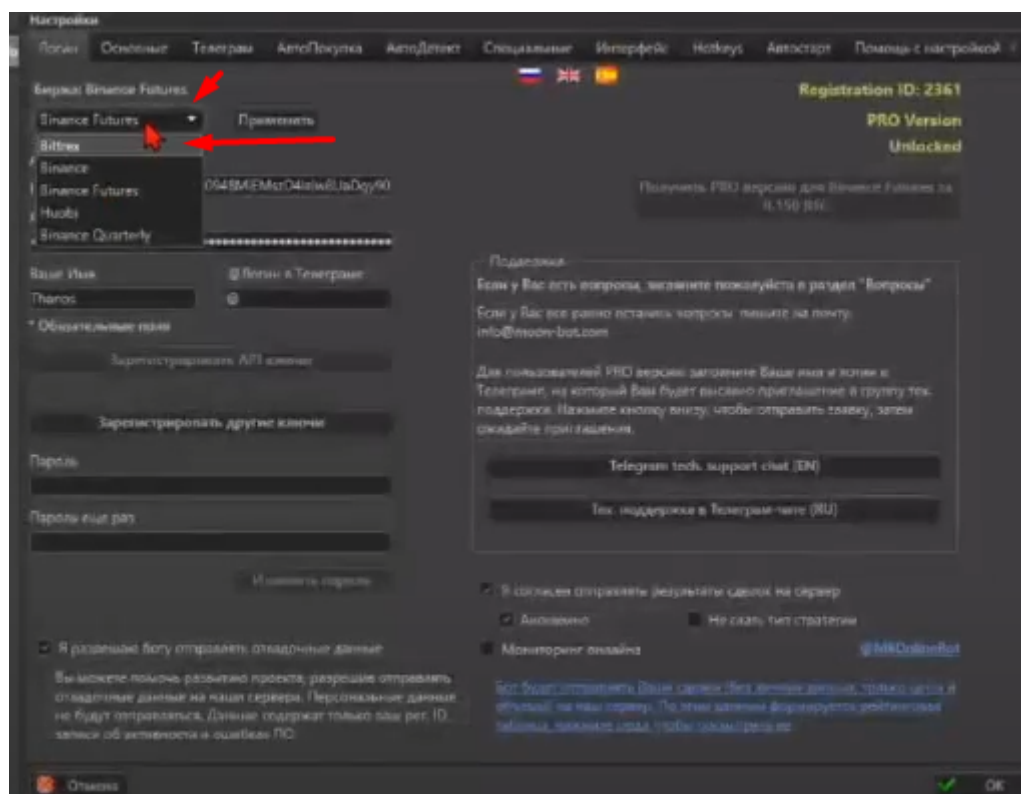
Настройки

Логин | Основные | Телеграм | АвтоПокупка | АвтоДетект | Специальные | Интерфейс | Hotkeys | Автостарт | Помощь с настройкой

Биржа: Binance Futures

Binance Futures | Применить

Bittrex
Binance
Binance Futures
Huobi
Binance Quarterly

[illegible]094BMiEMcrO4inlw8JaDgy90

Registration ID: 2361

PRO Version
Unlocked

Получить PRO версию для Binance Futures за 0.150 BNB

Ваше Имя | @Логин в Телеграм
Thanos | @

* Обязательные поля

Зарегистрировать API ключи

Зарегистрировать другие ключи

Пароль

Пароль еще раз

Изменить пароль

Поддержка

Если у Вас есть вопросы, загляните пожалуйста в раздел "Вопросы"

Если у Вас все равно остались вопросы, пишите на почту info@moon-bot.com

Для пользователей PRO версии: заполните Ваше имя и логин в Телеграм, на который Вам будет выслано приглашение в группу тех. поддержки. Нажмите кнопку внизу, чтобы отправить заявку, затем ождайте приглашения.

Telegram tech. support chat (EN)

Тех. поддержка в Телеграм-чате (RU)

Я согласен отправлять результаты сделок на сервер

Анонимно | Не слать тип стратегии

Мониторинг онлайна | @MKOnlineBot

Я разрешаю боту отправлять отладочные данные

Вы можете помочь развитию проекта, разрешив отправлять отладочные данные на наши сервера. Персональные данные не будут отправляться. Данные содержат только ваш рег. ID, записи об активности и ошибках ПО.

Бот будет отправлять Ваши сделки (без личных данных, только цены и объемы) на наш сервер. По этим данным формируются рейтинговые таблицы, нажмите сюда чтобы посмотреть их

Отмена | OK